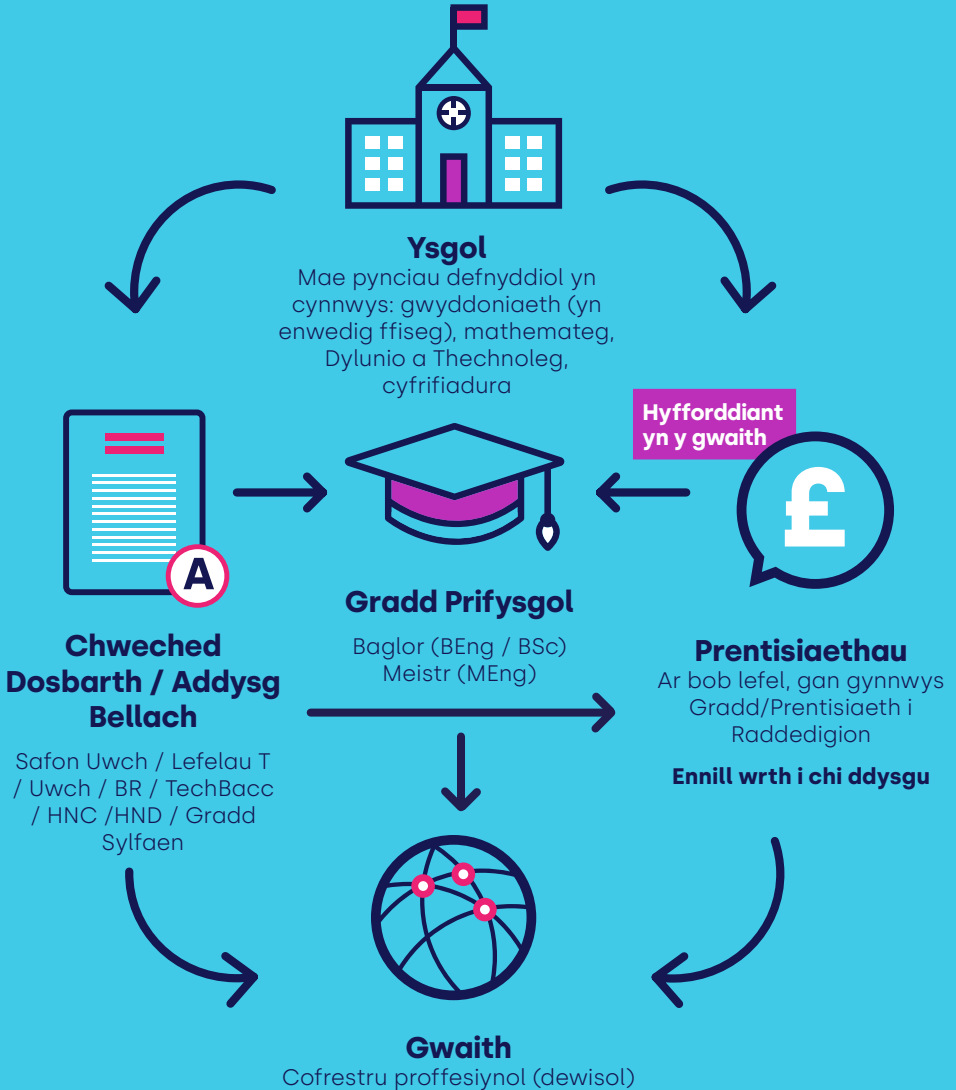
Ysgol
Mae pynciau defnyddiol yn cynnwys: gwyddoniaeth (yn enwedig ffiseg), mathemateg, Dylunio a Thechnoleg, cyfrifiadura

Hyfforddiant yn y gwaith

A

£

Chwechedd Dosbarth / Addysg Bellach
Safon Uwch / Lefelau T / Uwch / BR / TechBacc / HNC /HND / Gradd Sylfaen

Gradd Prifysgol
Baglor (BEng / BSc)
Meistr (MEng)

Prentisiaethau
Ar bob lefel, gan gynnwys Gradd/Prentisiaeth i Raddedigion

Ennill wrth i chi ddysgu

Gwaith
Cofrestru proffesiynol (dewisol)